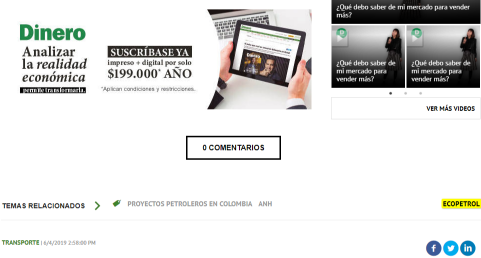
Dinero
Analizar la realidad económica
permite transformarla.

SUSCRÍBASE YA
impreso + digital por solo
$199.000* AÑO
*Aplican condiciones y restricciones.

¿Qué debo saber de mi mercado para vender más?

¿Qué debo saber de mi mercado para vender más?

¿Qué debo saber de mi mercado para vender más?

VER MÁS VIDEOS

0 COMENTARIOS

TEMAS RELACIONADOS

PROYECTOS PETROLEROS EN COLOMBIA ANH

ECOPETROL

TRANSPORTE | 6/6/2019 2:58:00 PM